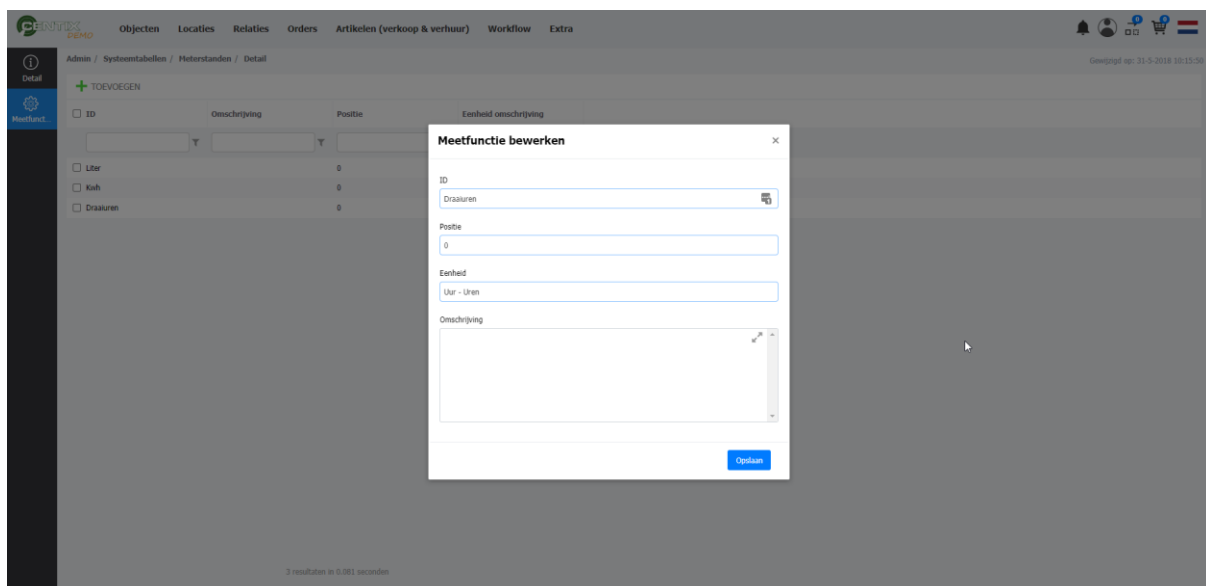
CENTRIX DEMO Objecten Locaties Relaties Orders Artikelen (verkoop & verhuur) Workflow Extra

0 0

Detail

Meetfunct...

Admin / Systeemtabellen / Meterstanden / Detail

Gewijzigd op: 31-5-2018 10:15:50

TOEVOEGEN

| ID | Omschrijving | Positie | Eenheid omschrijving |
|---|---|---|---|
| Liter | | 0 | |
| Kwh | | 0 | |
| Draaiuren | | 0 | |

3 resultaten in 0.091 seconden

Meetfunctie bewerken

×

ID

Draaiuren

Positie

0

Eenheid

Uur - Uren

Omschrijving

Opslaan